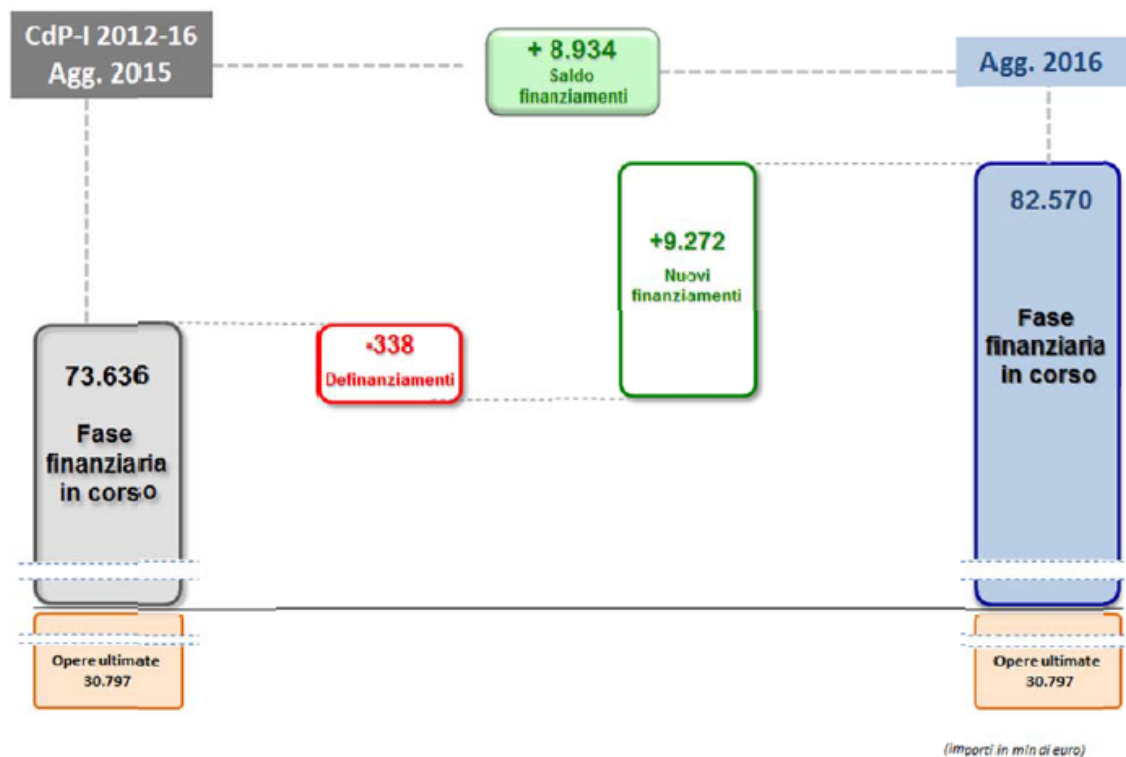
CdP-I 2012-16
Agg. 2015

+ 8.934
Saldo finanziamenti

Agg. 2016

73.636
Fase finanziaria in corso

-338
Definanziamenti

+9.272
Nuovi finanziamenti

82.570
Fase finanziaria in corso

Opere ultimate
30.797

Opere ultimate
30.797

(importi in mln di euro)